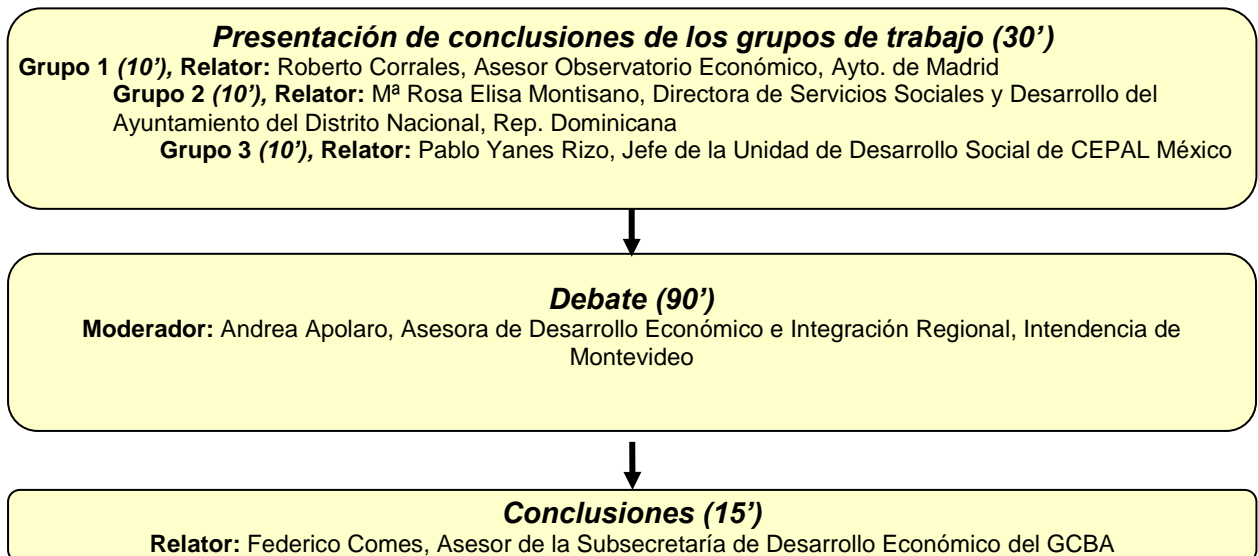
Presentación de conclusiones de los grupos de trabajo (30')

Grupo 1 (10'), Relator: Roberto Corrales, Asesor Observatorio Económico, Ayto. de Madrid

Grupo 2 (10'), Relator: Mª Rosa Elisa Montisano, Directora de Servicios Sociales y Desarrollo del Ayuntamiento del Distrito Nacional, Rep. Dominicana

Grupo 3 (10'), Relator: Pablo Yanes Rizo, Jefe de la Unidad de Desarrollo Social de CEPAL México

Debate (90')

Moderador: Andrea Apolaro, Asesora de Desarrollo Económico e Integración Regional, Intendencia de Montevideo

Conclusiones (15')

Relator: Federico Comes, Asesor de la Subsecretaría de Desarrollo Económico del GCBA